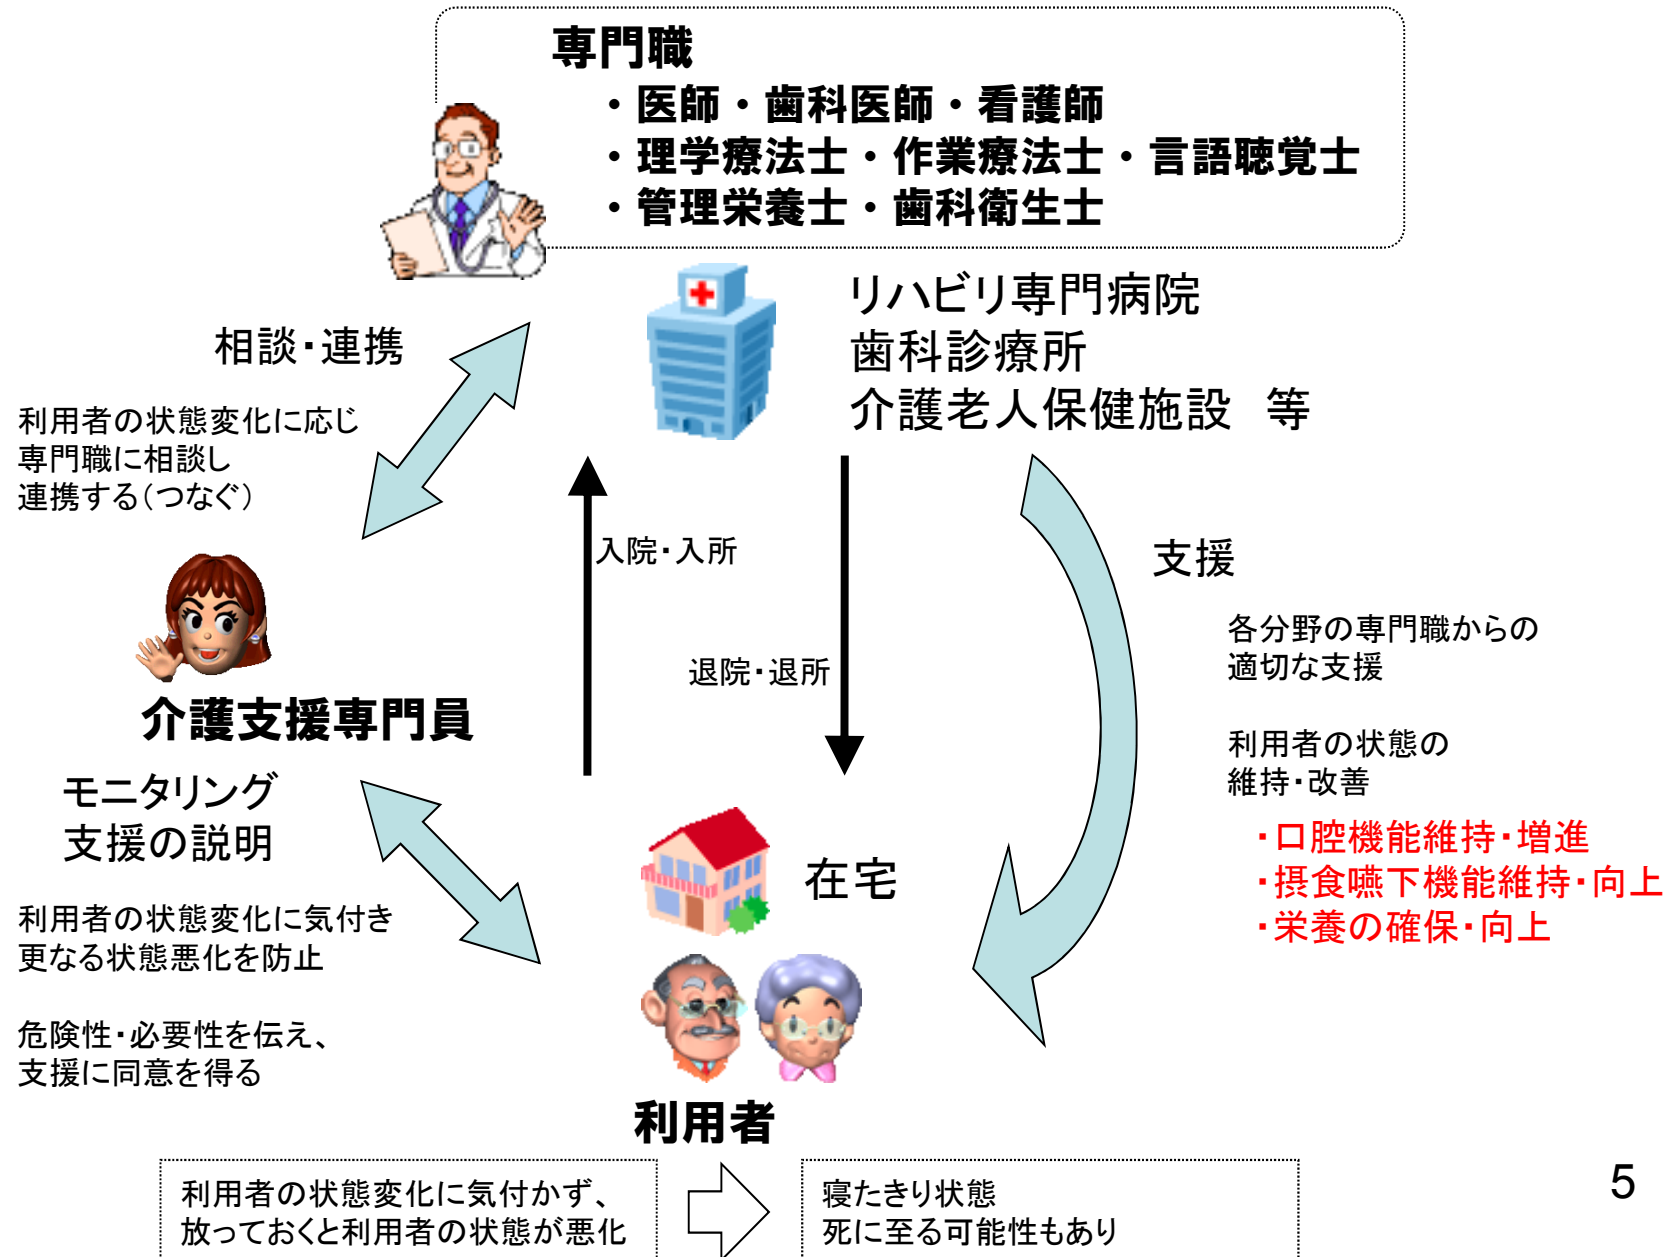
専門職
・医師・歯科医師・看護師
・理学療法士・作業療法士・言語聴覚士
・管理栄養士・歯科衛生士

リハビリ専門病院
歯科診療所
介護老人保健施設　等

相談・連携

利用者の状態変化に応じ
専門職に相談し
連携する(つなぐ)

入院・入所

退院・退所

支援

各分野の専門職からの
適切な支援

利用者の状態の
維持・改善

・口腔機能維持・増進
・摂食嚥下機能維持・向上
・栄養の確保・向上

介護支援専門員

モニタリング
支援の説明

利用者の状態変化に気付き
更なる状態悪化を防止

危険性・必要性を伝え、
支援に同意を得る

在宅

利用者

利用者の状態変化に気付かず、
放っておくと利用者の状態が悪化

寝たきり状態
死に至る可能性もあり

5